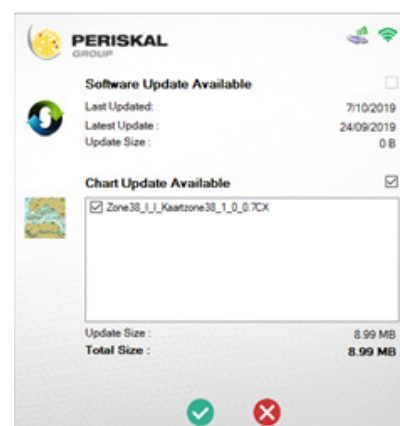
PERISKAL
GROUP

Software Update Available
Last Updated: 7/10/2019
Latest Update : 24/09/2019
Update Size : 0 B

Chart Update Available
☑ Zone38_I_I_Kaartzone38_1_0_0.7CX

Update Size : 8.99 MB
Total Size : 8.99 MB